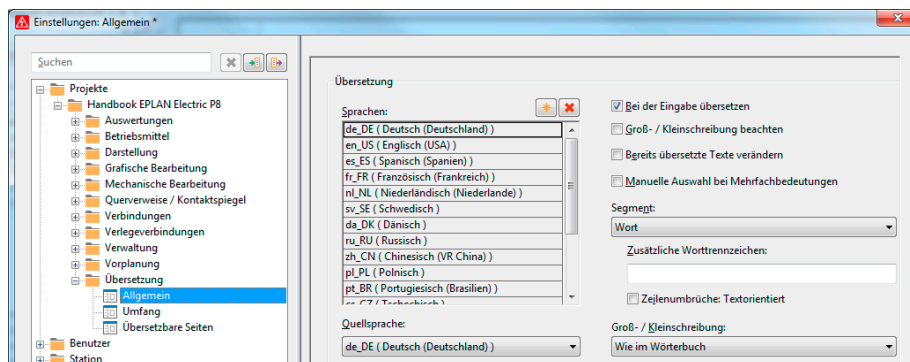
Einstellungen: Allgemein *

Suchen

Projekte
Handbook EPLAN Electric P8
Auswertungen
Betriebsmittel
Darstellung
Grafische Bearbeitung
Mechanische Bearbeitung
Querverweise / Kontaktspiegel
Verbindungen
Verlegeverbindungen
Verwaltung
Vorplanung
Übersetzung
Allgemein
Umfang
Übersetzbare Seiten
Benutzer
Station

Übersetzung

Sprachen:

de_DE ( Deutsch (Deutschland) )
en_US ( Englisch (USA) )
es_ES ( Spanisch (Spanien) )
fr_FR ( Französisch (Frankreich) )
nl_NL ( Niederländisch (Niederlande) )
sv_SE ( Schwedisch )
da_DK ( Dänisch )
ru_RU ( Russisch )
zh_CN ( Chinesisch (VR China) )
pl_PL ( Polnisch )
pt_BR ( Portugiesisch (Brasilien) )
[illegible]

Quellsprache:
de_DE ( Deutsch (Deutschland) )

Bei der Eingabe übersetzen
Groß- / Kleinschreibung beachten
Bereits übersetzte Texte verändern
Manuelle Auswahl bei Mehrfachbedeutungen

Segment:
Wort

Zusätzliche Worttrennzeichen:

Zeilenumbrüche: Textorientiert

Groß- / Kleinschreibung:
Wie im Wörterbuch